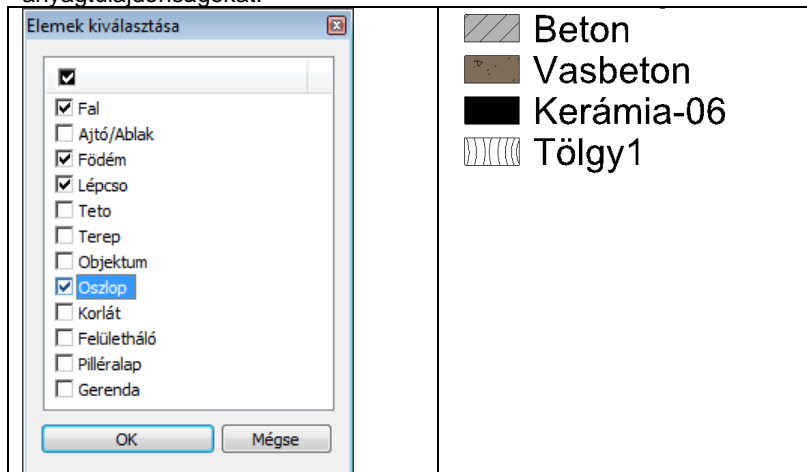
anyagtulajdonságokat.

| Elemek kiválasztása ☒<br>☑<br>☑ Fal<br>☐ Ajtó/Ablak<br>☑ Födém<br>☑ Lépcso<br>☐ Teto<br>☐ Terep<br>☐ Objektum<br>☑ Oszlop<br>☐ Korlát<br>☐ Felületháló<br>☐ Pilléralap<br>☐ Gerenda<br>OK Mégse | Beton<br>Vasbeton<br>Kerámia-06<br>Tölgy1 |
|---|---|